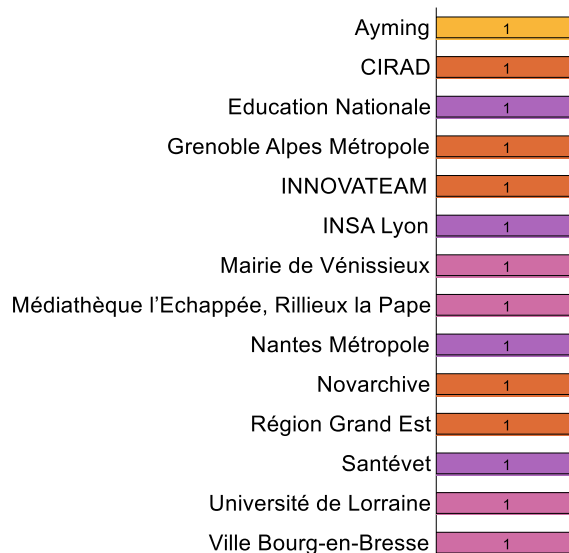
Ayming 1
CIRAD 1
Education Nationale 1
Grenoble Alpes Métropole 1
INNOVATEAM 1
INSA Lyon 1
Mairie de Vénissieux 1
Médiathèque l'Echappée, Rillieux la Pape 1
Nantes Métropole 1
Novarchive 1
Région Grand Est 1
Santévet 1
Université de Lorraine 1
Ville Bourg-en-Bresse 1